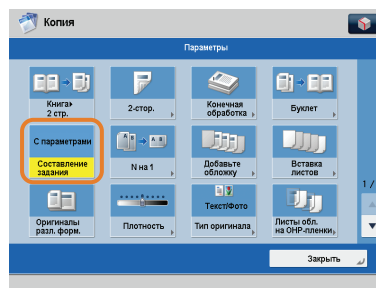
Копия

Параметры

Книга▸ 2 стр.

2-стор.

Конечная обработка

Буклет

С параметрами

Составление задания

N на 1

Добавьте обложку

Вставка листов

1 /

Оригиналы разл. форм.

Плотность

Текст/Фото

Тип оригинала

Листы обл. на OHP-пленки

Закрыть